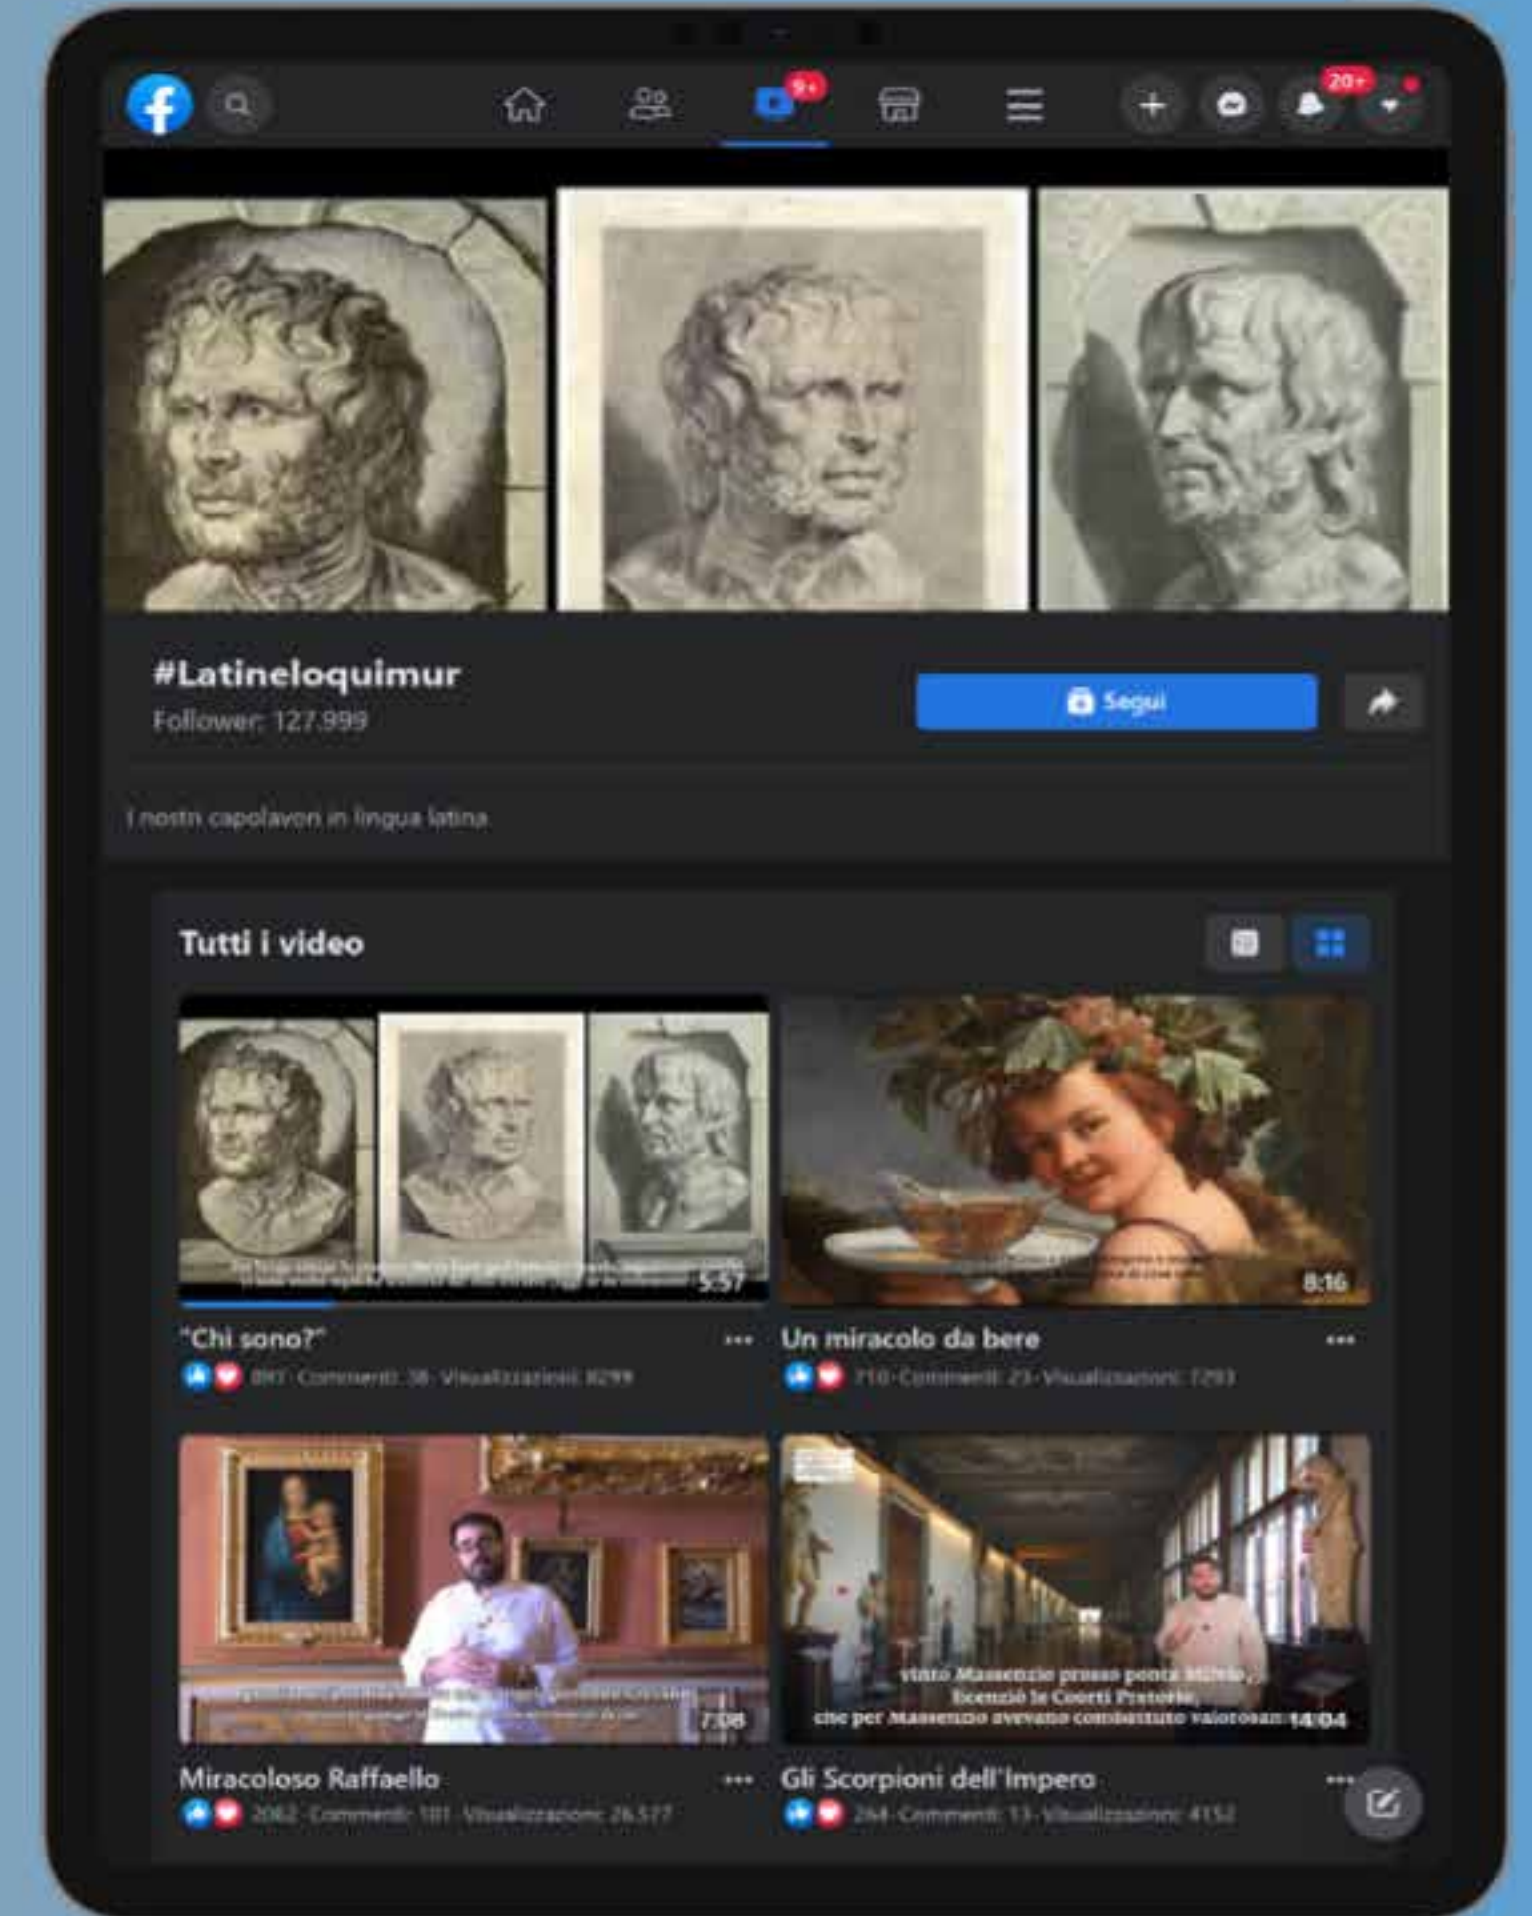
9+

20+

#Latineloquimur
Follower: 127.999

Segui

I nostri capolavori in lingua latina

Tutti i video

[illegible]
5:57

8:16

"Chi sono?"
897 · Commenti: 38 · Visualizzazioni: 8299

Un miracolo da bere
710 · Commenti: 23 · Visualizzazioni: 7293

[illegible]
7:08

vinto Massenzio presso ponte Milvio, licenziò le Coorti Pretorie, che per Massenzio avevano combattuto valorosam
14:04

Miracoloso Raffaello
2062 · Commenti: 101 · Visualizzazioni: 26.577

Gli Scorpioni dell'Impero
264 · Commenti: 13 · Visualizzazioni: 4152